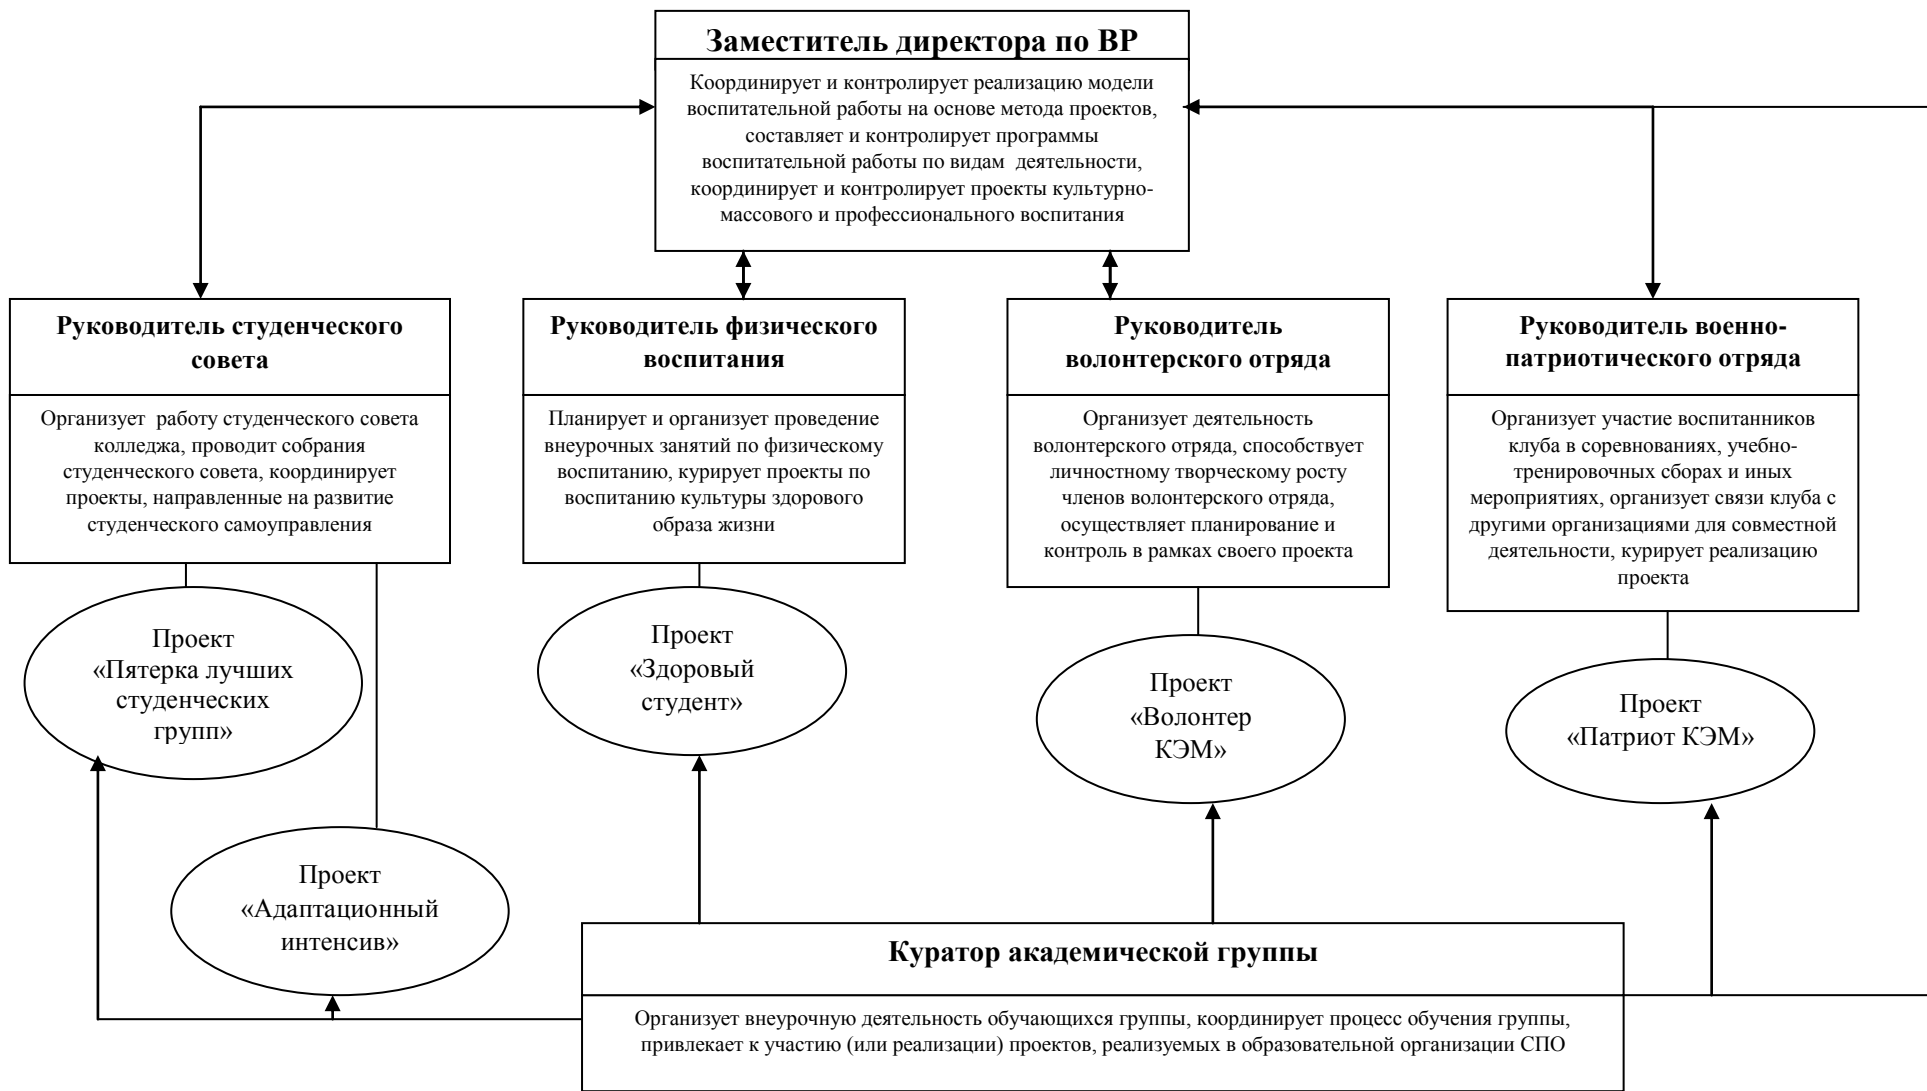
Заместитель директора по ВР

Координирует и контролирует реализацию модели воспитательной работы на основе метода проектов, составляет и контролирует программы воспитательной работы по видам деятельности, координирует и контролирует проекты культурно-массового и профессионального воспитания

Руководитель студенческого совета

Организует работу студенческого совета колледжа, проводит собрания студенческого совета, координирует проекты, направленные на развитие студенческого самоуправления

Руководитель физического воспитания

Планирует и организует проведение внеурочных занятий по физическому воспитанию, курирует проекты по воспитанию культуры здорового образа жизни

Руководитель волонтерского отряда

Организует деятельность волонтерского отряда, способствует личностному творческому росту членов волонтерского отряда, осуществляет планирование и контроль в рамках своего проекта

Руководитель военно-патриотического отряда

Организует участие воспитанников клуба в соревнованиях, учебно-тренировочных сборах и иных мероприятиях, организует связи клуба с другими организациями для совместной деятельности, курирует реализацию проекта

Проект «Пятерка лучших студенческих групп»

Проект «Здоровый студент»

Проект «Волонтер КЭМ»

Проект «Патриот КЭМ»

Проект «Адаптационный интенсив»

Куратор академической группы

Организует внеурочную деятельность обучающихся группы, координирует процесс обучения группы, привлекает к участию (или реализации) проектов, реализуемых в образовательной организации СПО